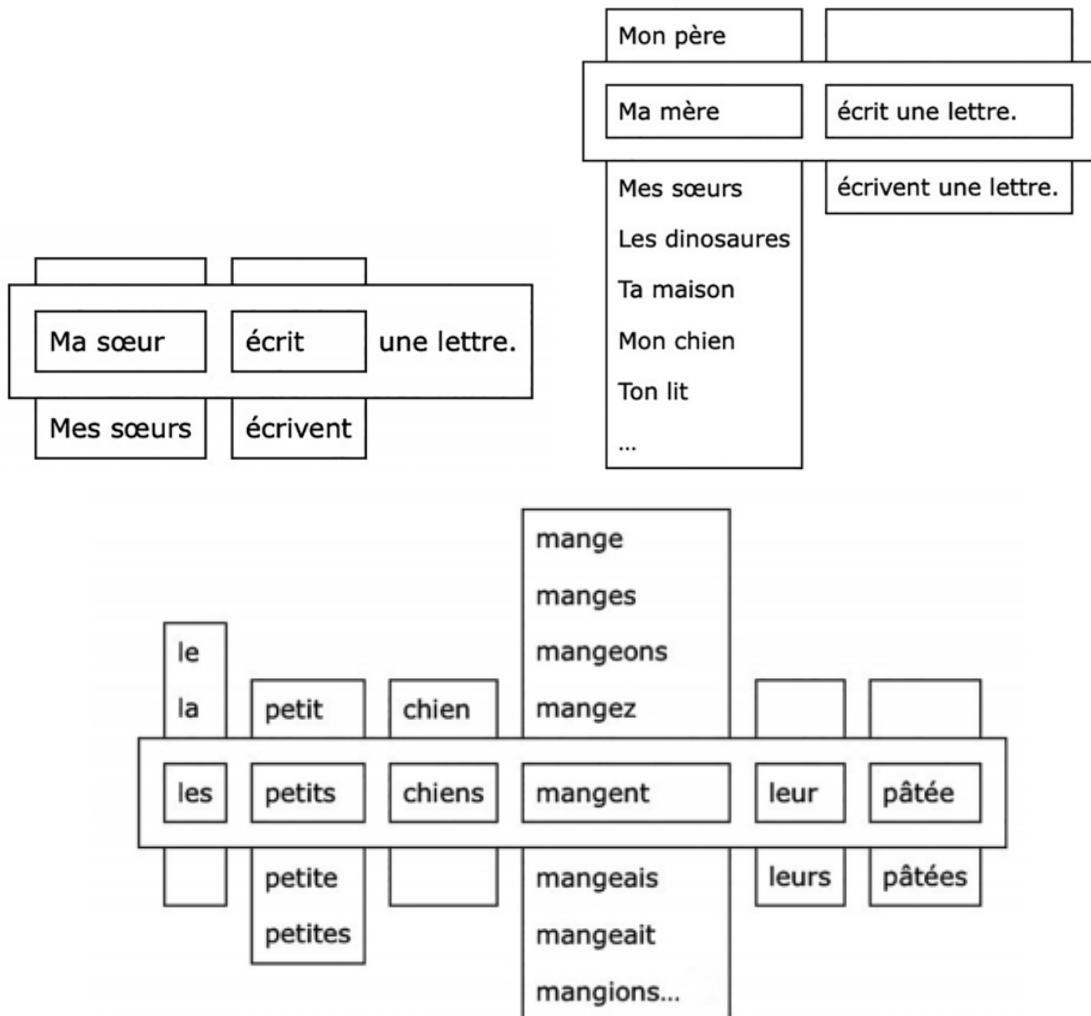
Mon père

Ma mère | écrit une lettre.

Mes sœurs | écrivent une lettre.

Les dinosaures

Ta maison

Mon chien

Ton lit

…

Ma sœur | écrit | une lettre.

Mes sœurs | écrivent

mange

manges

mangeons

le

la | petit | chien | mangez

les | petits | chiens | mangent | leur | pâtée

petite | mangeais | leurs | pâtées

petites | mangeait

mangions…